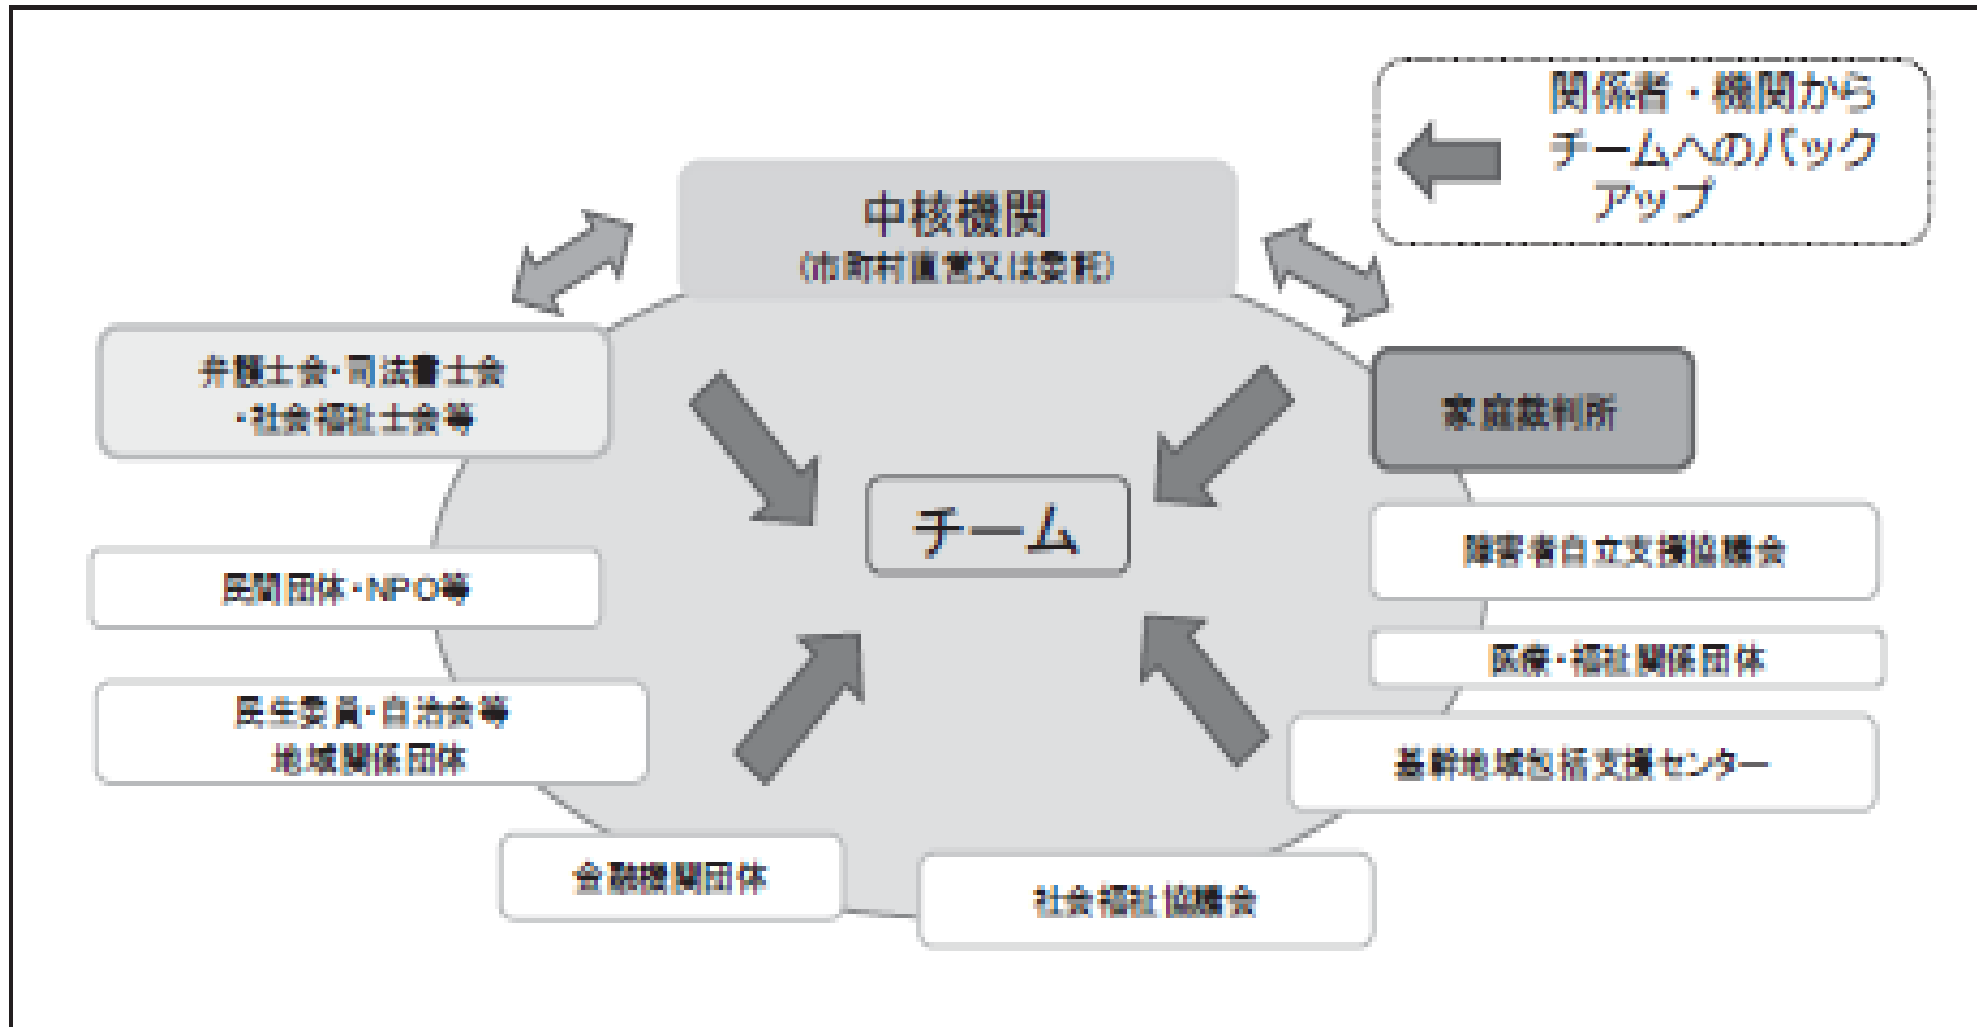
関係者・機関からチームへのバックアップ

中核機関
(市町村直営又は委託)

弁護士会・司法書士会・社会福祉士会等

家庭裁判所

チーム

障害者自立支援協議会

民間団体・NPO等

医療・福祉関係団体

民生委員・自治会等地域関係団体

基幹地域包括支援センター

金融機関団体

社会福祉協議会